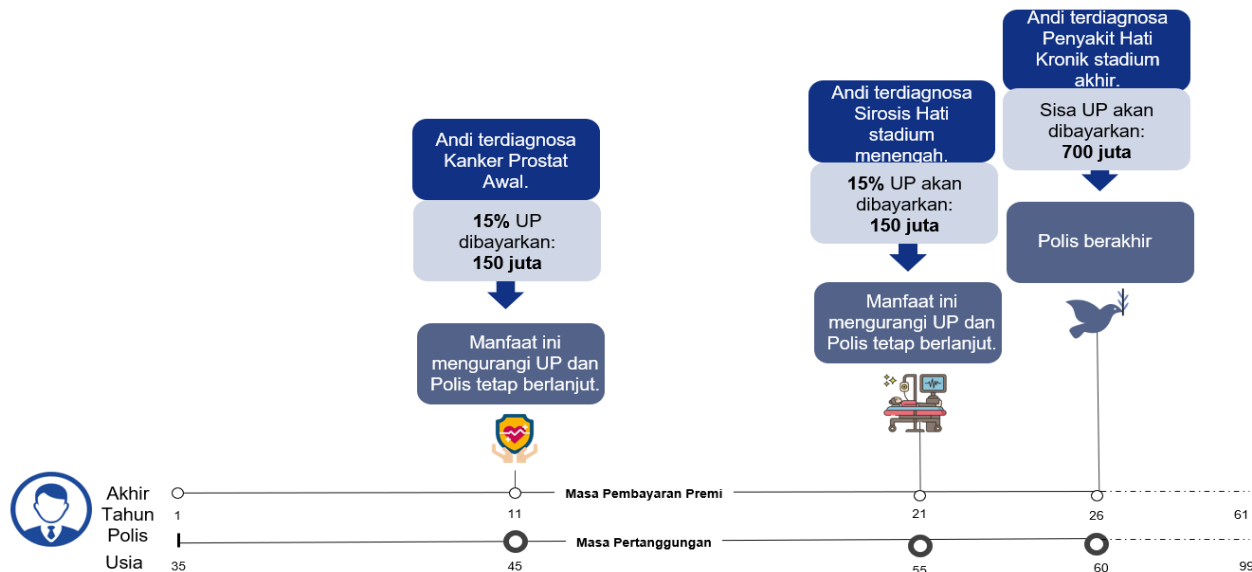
Andi terdiagnosa Kanker Prostat Awal.

**15%** UP dibayarkan: **150 juta**

Manfaat ini mengurangi UP dan Polis tetap berlanjut.

Andi terdiagnosa Sirosis Hati stadium menengah.

**15%** UP akan dibayarkan: **150 juta**

Manfaat ini mengurangi UP dan Polis tetap berlanjut.

Andi terdiagnosa Penyakit Hati Kronik stadium akhir.

Sisa UP akan dibayarkan: **700 juta**

Polis berakhir

Akhir Tahun Polis

1

11

Masa Pembayaran Premi

21

26

61

Usia

35

45

Masa Pertanggungan

55

60

99